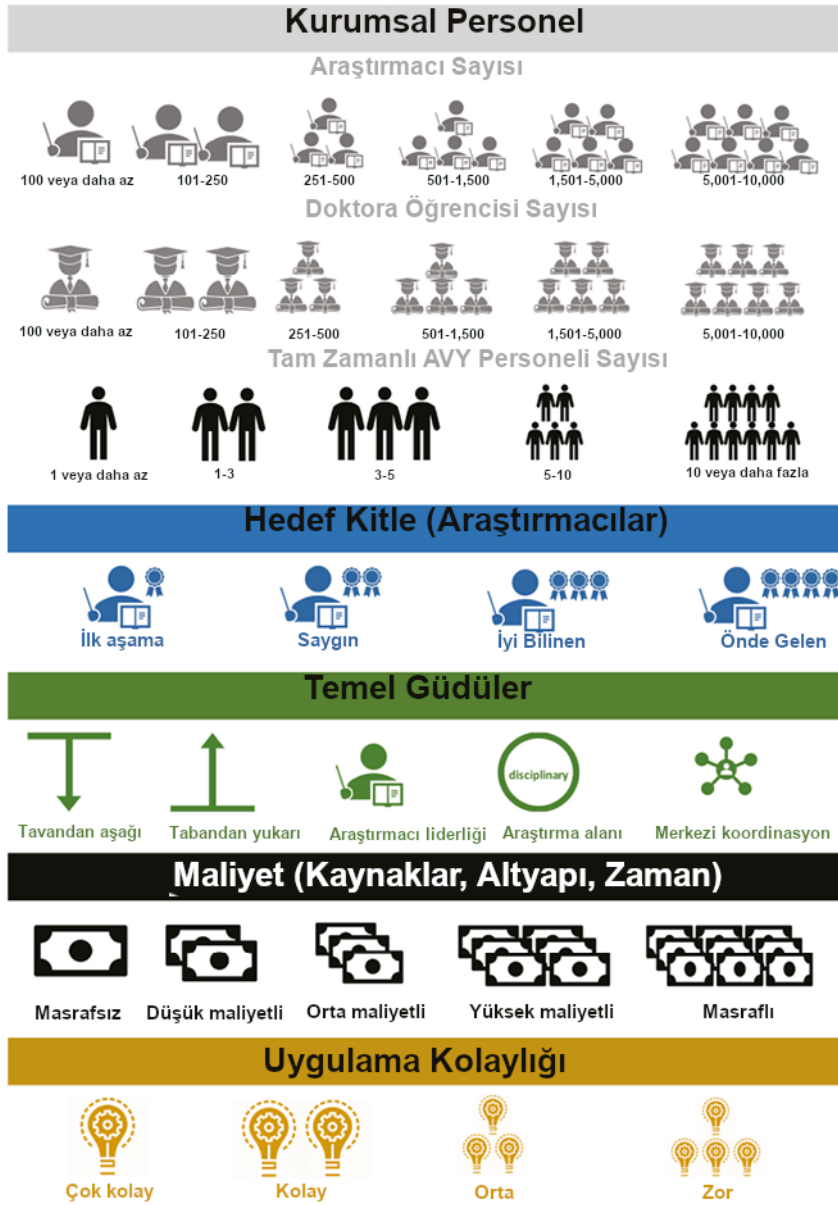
Kurumsal Personel

Araştırmacı Sayısı

100 veya daha az
101-250
251-500
501-1,500
1,501-5,000
5,001-10,000

Doktora Öğrencisi Sayısı

100 veya daha az
101-250
251-500
501-1,500
1,501-5,000
5,001-10,000

Tam Zamanlı AVY Personeli Sayısı

1 veya daha az
1-3
3-5
5-10
10 veya daha fazla

Hedef Kitle (Araştırmacılar)

İlk aşama
Saygın
İyi Bilinen
Önde Gelen

Temel Güdüler

Tavandan aşağı
Tabandan yukarı
Araştırmacı liderliği
disciplinary
Araştırma alanı
Merkezi koordinasyon

Maliyet (Kaynaklar, Altyapı, Zaman)

Masrafsız
Düşük maliyetli
Orta maliyetli
Yüksek maliyetli
Masraflı

Uygulama Kolaylığı

Çok kolay
Kolay
Orta
Zor